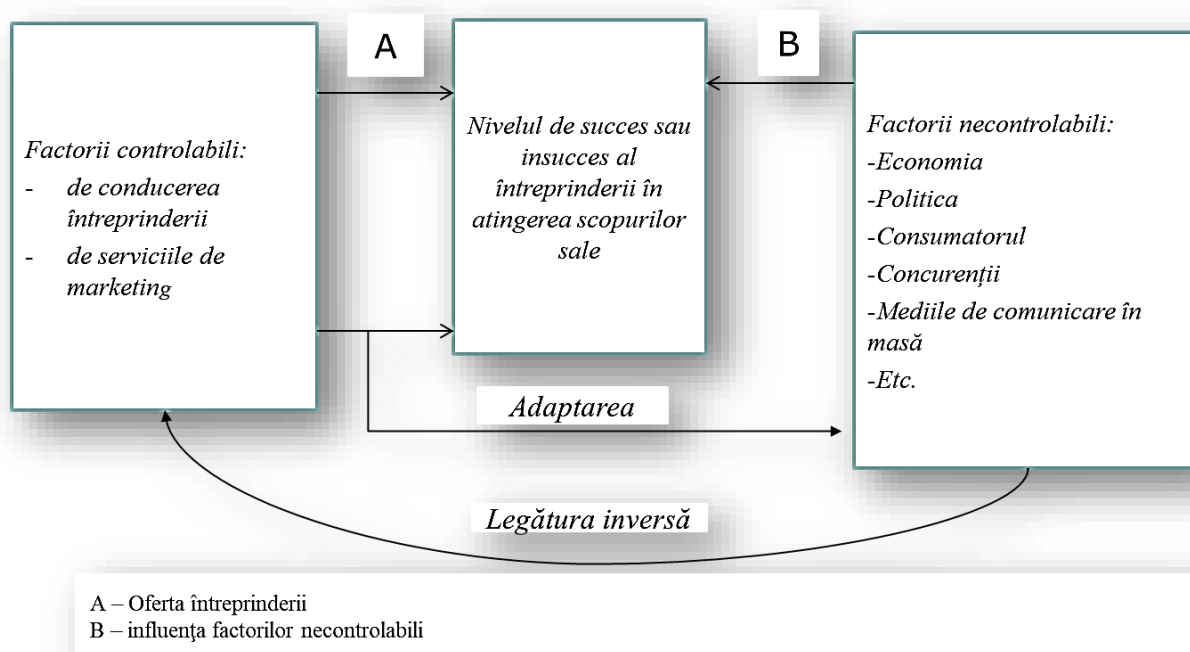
A

B

Factorii controlabili:
- de conducerea întreprinderii
- de serviciile de marketing

Nivelul de succes sau insucces al întreprinderii în atingerea scopurilor sale

Factorii necontrolabili:
-Economia
-Politica
-Consumatorul
-Concurenții
-Mediile de comunicare în masă
-Etc.

Adaptarea

Legătura inversă

A – Oferta întreprinderii
B – influenţa factorilor necontrolabili